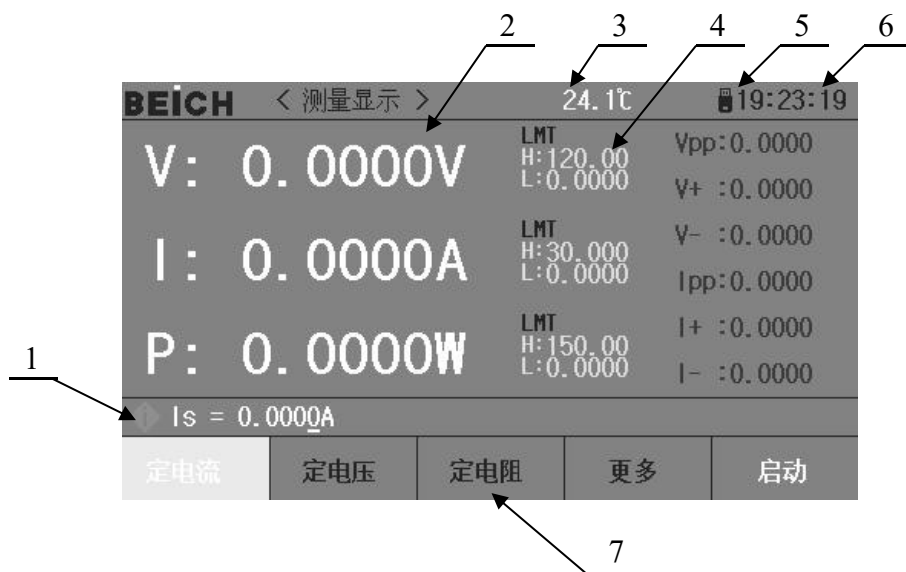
2 3 4 5 6

BEICH < 测量显示 > 24.1℃ 19:23:19

V: 0.0000V
LMT
H:120.00
L:0.0000
Vpp:0.0000
V+ :0.0000

I: 0.0000A
LMT
H:30.000
L:0.0000
V- :0.0000
Ipp:0.0000

P: 0.0000W
LMT
H:150.00
L:0.0000
I+ :0.0000
I- :0.0000

1

Is = 0.0000A

| 定电流 | 定电压 | 定电阻 | 更多 | 启动 |
|---|---|---|---|---|

7